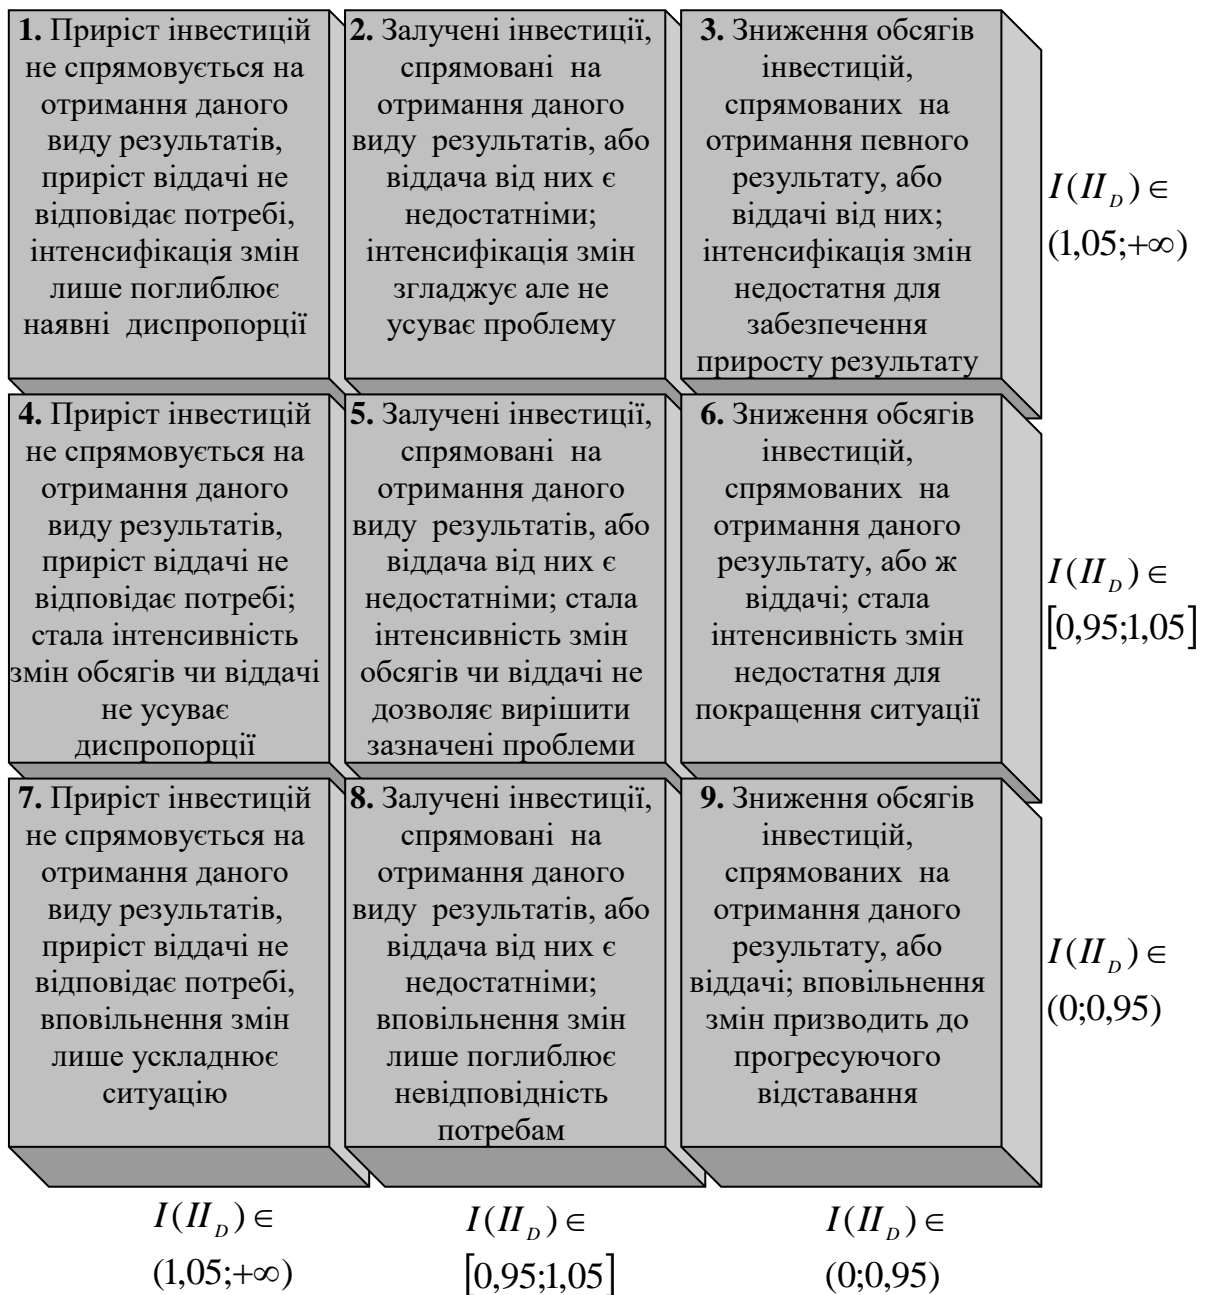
| | | | |
|---|---|---|---|
| **1.** Приріст інвестицій не спрямовується на отримання даного виду результатів, приріст віддачі не відповідає потребі, інтенсифікація змін лише поглиблює наявні диспропорції | **2.** Залучені інвестиції, спрямовані на отримання даного виду результатів, або віддача від них є недостатніми; інтенсифікація змін згладжує але не усуває проблему | **3.** Зниження обсягів інвестицій, спрямованих на отримання певного результату, або віддачі від них; інтенсифікація змін недостатня для забезпечення приросту результату | $I(II_D) \in (1,05;+\infty)$ |
| **4.** Приріст інвестицій не спрямовується на отримання даного виду результатів, приріст віддачі не відповідає потребі; стала інтенсивність змін обсягів чи віддачі не усуває диспропорції | **5.** Залучені інвестиції, спрямовані на отримання даного виду результатів, або віддача від них є недостатніми; стала інтенсивність змін обсягів чи віддачі не дозволяє вирішити зазначені проблеми | **6.** Зниження обсягів інвестицій, спрямованих на отримання даного результату, або ж віддачі; стала інтенсивність змін недостатня для покращення ситуації | $I(II_D) \in [0,95;1,05]$ |
| **7.** Приріст інвестицій не спрямовується на отримання даного виду результатів, приріст віддачі не відповідає потребі, вповільнення змін лише ускладнює ситуацію | **8.** Залучені інвестиції, спрямовані на отримання даного виду результатів, або віддача від них є недостатніми; вповільнення змін лише поглиблює невідповідність потребам | **9.** Зниження обсягів інвестицій, спрямованих на отримання даного результату, або віддачі; вповільнення змін призводить до прогресуючого відставання | $I(II_D) \in (0;0,95)$ |
| $I(II_D) \in (1,05;+\infty)$ | $I(II_D) \in [0,95;1,05]$ | $I(II_D) \in (0;0,95)$ | |